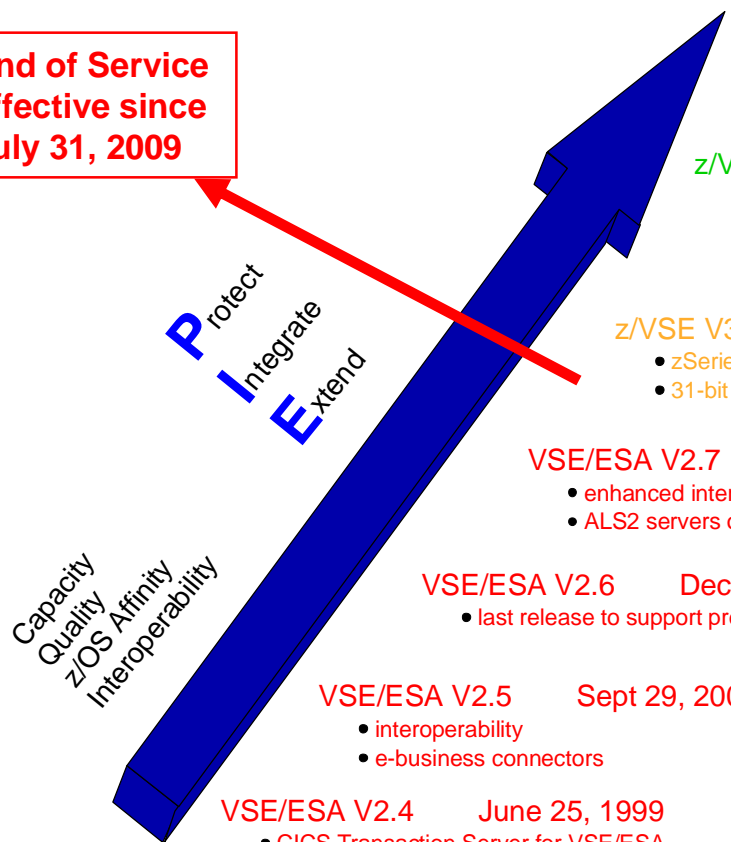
nd of Service
ffective since
uly 31, 2009

z/V

Protect
Integrate
Extend

z/VSE V3
• zSerie
• 31-bit

VSE/ESA V2.7
• enhanced inter
• ALS2 servers

Capacity
Quality
z/OS Affinity
Interoperability

VSE/ESA V2.6 Dec
• last release to support pr

VSE/ESA V2.5 Sept 29, 200
• interoperability
• e-business connectors

VSE/ESA V2.4 June 25, 1999
• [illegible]